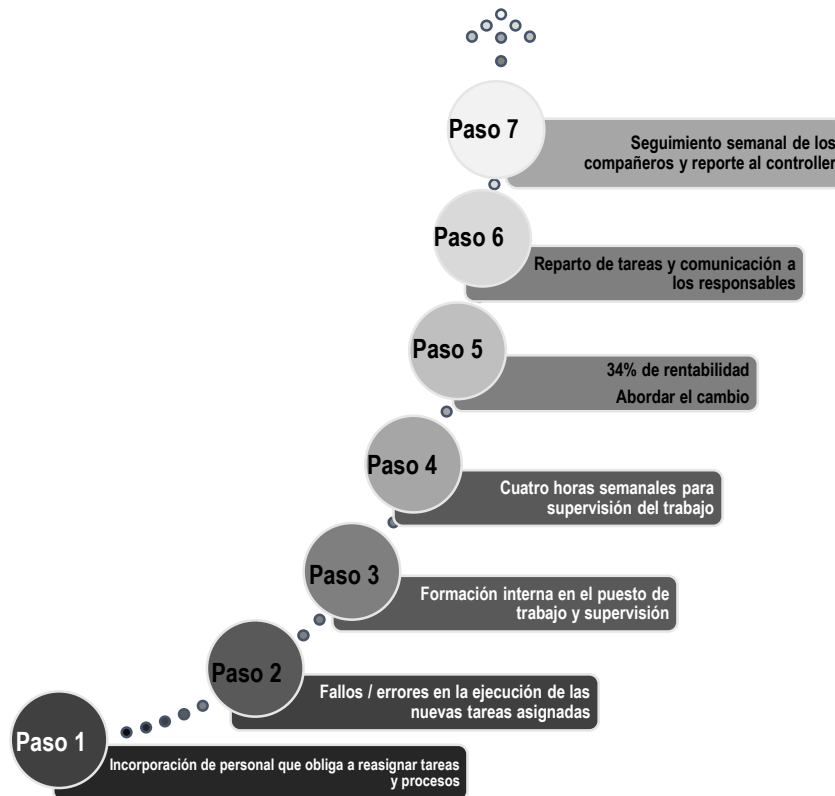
Paso 7
Seguimiento semanal de los compañeros y reporte al controller

Paso 6
Reparto de tareas y comunicación a los responsables

Paso 5
34% de rentabilidad
Abordar el cambio

Paso 4
Cuatro horas semanales para supervisión del trabajo

Paso 3
Formación interna en el puesto de trabajo y supervisión

Paso 2
Fallos / errores en la ejecución de las nuevas tareas asignadas

Paso 1
Incorporación de personal que obliga a reasignar tareas y procesos